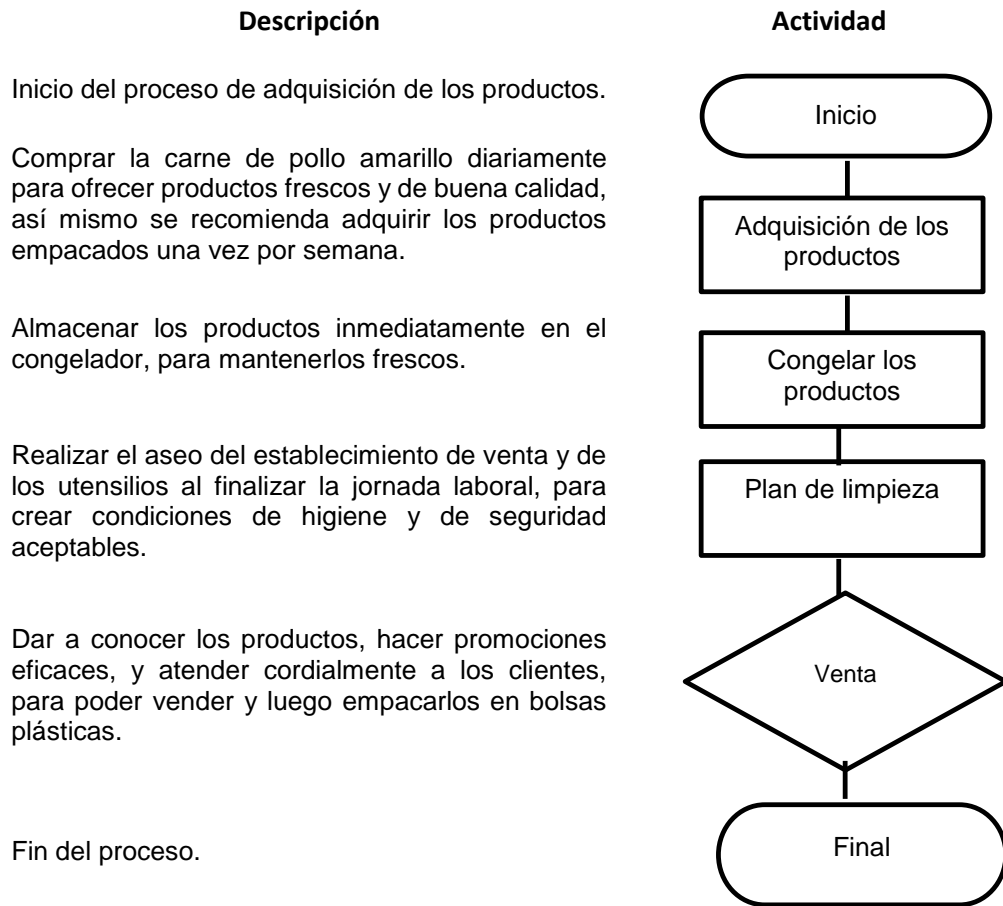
| Descripción | Actividad |
|---|---|
| Inicio del proceso de adquisición de los productos. | Inicio |
| Comprar la carne de pollo amarillo diariamente para ofrecer productos frescos y de buena calidad, así mismo se recomienda adquirir los productos empacados una vez por semana. | Adquisición de los productos |
| Almacenar los productos inmediatamente en el congelador, para mantenerlos frescos. | Congelar los productos |
| Realizar el aseo del establecimiento de venta y de los utensilios al finalizar la jornada laboral, para crear condiciones de higiene y de seguridad aceptables. | Plan de limpieza |
| Dar a conocer los productos, hacer promociones eficaces, y atender cordialmente a los clientes, para poder vender y luego empacarlos en bolsas plásticas. | Venta |
| Fin del proceso. | Final |